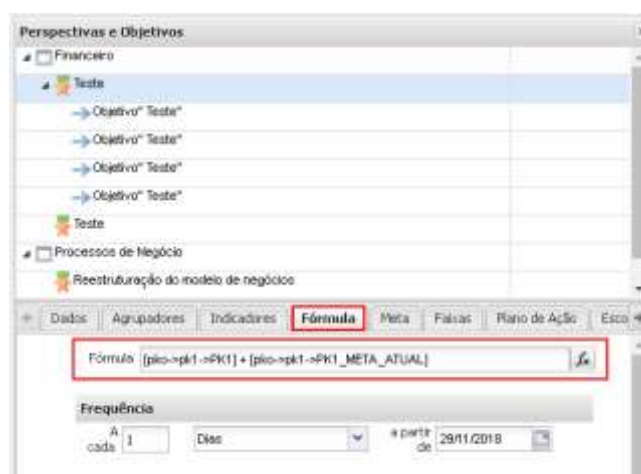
Perspectivas e Objetivos

Financeiro

Teste

Objetivo" Teste"

Objetivo" Teste"

Objetivo" Teste"

Objetivo" Teste"

Teste

Processos de Negócio

Reestruturação do modelo de negócios

Dados | Agrupadores | Indicadores | Fórmula | Meta | Faixas | Plano de Ação | Esco

Fórmula [piso->pk1->PK1] + [piso->pk1->PK1_META_ATUAL]

Frequência

A cada 1 Dias a partir de 29/11/2018